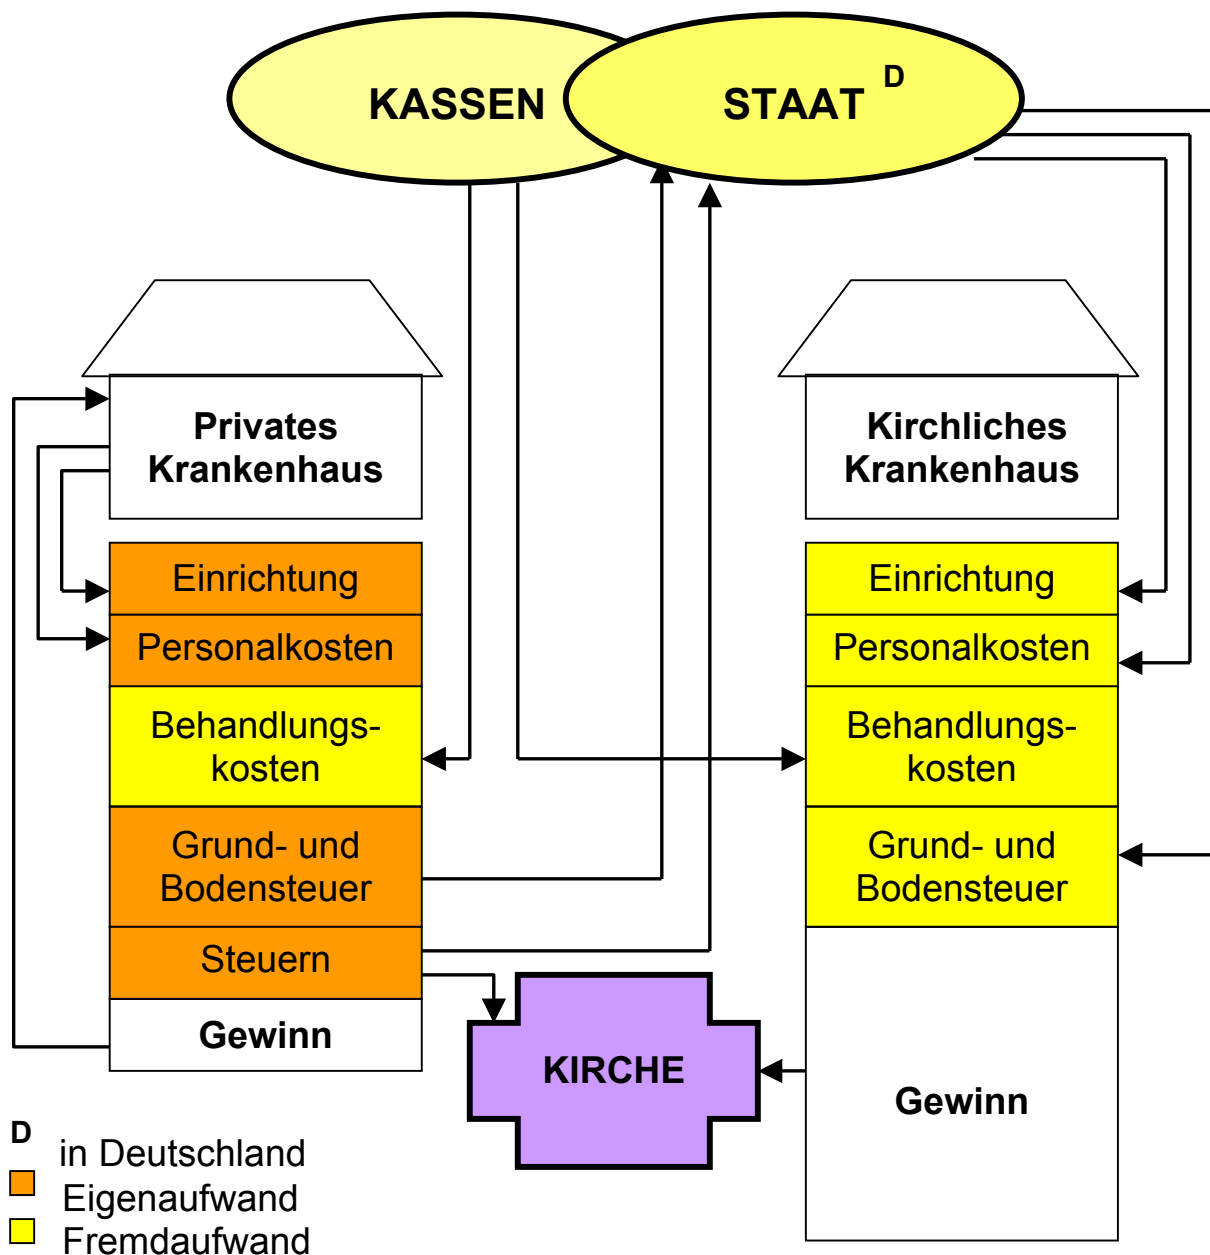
KASSEN

STAAT $^D$

Privates Krankenhaus

Einrichtung

Personalkosten

Behandlungskosten

Grund- und Bodensteuer

Steuern

Gewinn

Kirchliches Krankenhaus

Einrichtung

Personalkosten

Behandlungskosten

Grund- und Bodensteuer

Gewinn

KIRCHE

D in Deutschland

Eigenaufwand

Fremdaufwand